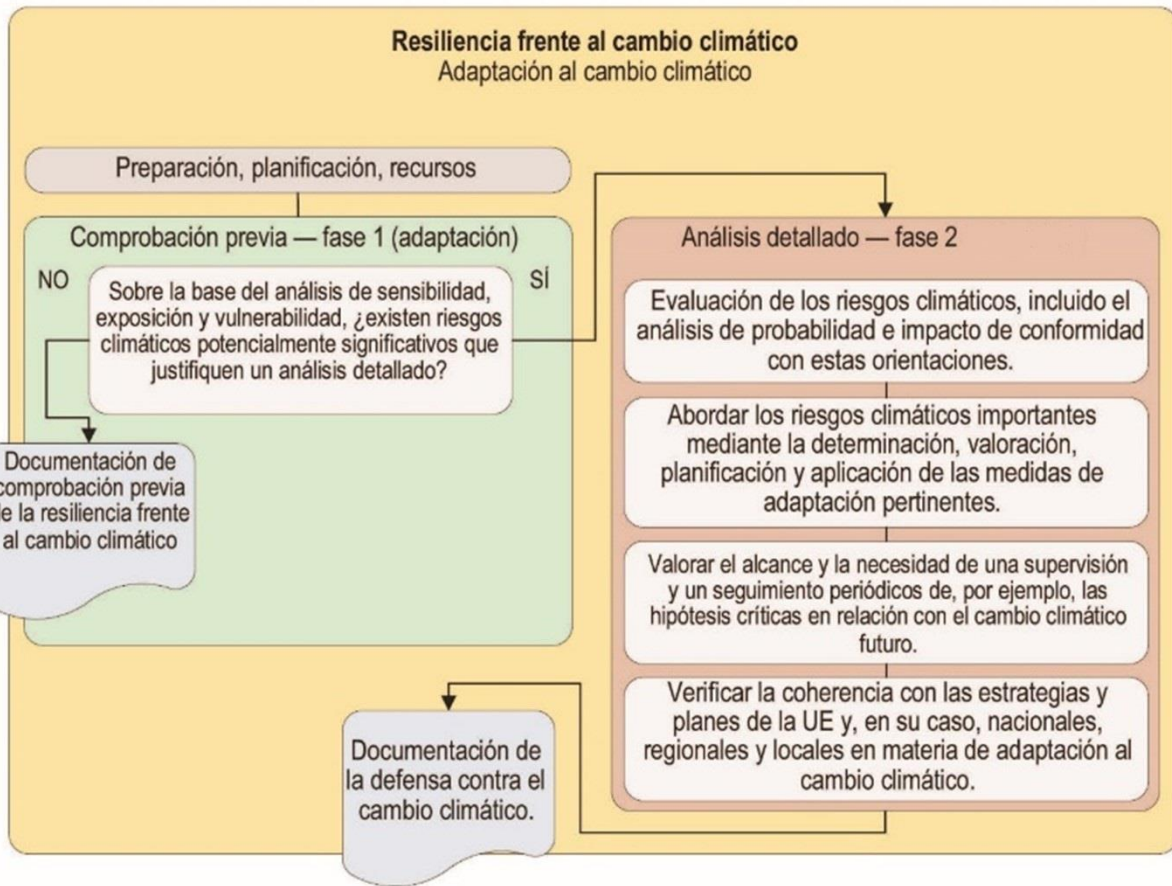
**Resiliencia frente al cambio climático**
Adaptación al cambio climático

Preparación, planificación, recursos

Comprobación previa — fase 1 (adaptación)

NO

SÍ

Sobre la base del análisis de sensibilidad, exposición y vulnerabilidad, ¿existen riesgos climáticos potencialmente significativos que justifiquen un análisis detallado?

Documentación de comprobación previa de la resiliencia frente al cambio climático

Análisis detallado — fase 2

Evaluación de los riesgos climáticos, incluido el análisis de probabilidad e impacto de conformidad con estas orientaciones.

Abordar los riesgos climáticos importantes mediante la determinación, valoración, planificación y aplicación de las medidas de adaptación pertinentes.

Valorar el alcance y la necesidad de una supervisión y un seguimiento periódicos de, por ejemplo, las hipótesis críticas en relación con el cambio climático futuro.

Verificar la coherencia con las estrategias y planes de la UE y, en su caso, nacionales, regionales y locales en materia de adaptación al cambio climático.

Documentación de la defensa contra el cambio climático.